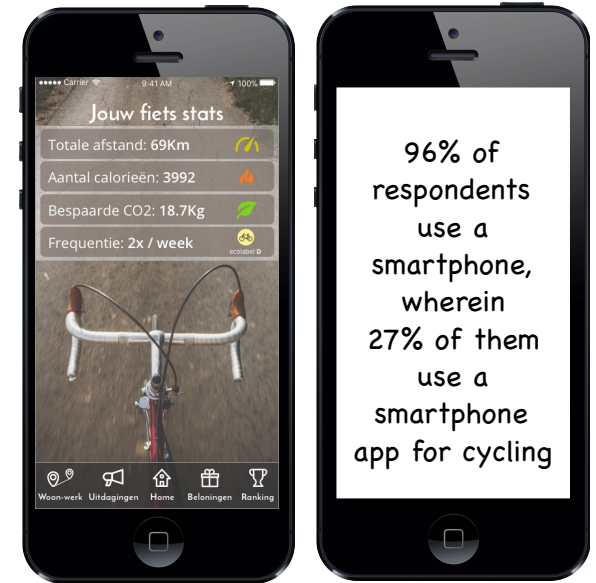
●●●●● Carrier 9:41 AM 100%

Jouw fiets stats

Totale afstand: **69Km**

Aantal calorieën: **3992**

Bespaarde CO2: **18.7Kg**

Frequentie: **2x / week**

ecolabel D

Woon-werk Uitdagingen Home Beloningen Ranking

96% of respondents use a smartphone, wherein 27% of them use a smartphone app for cycling